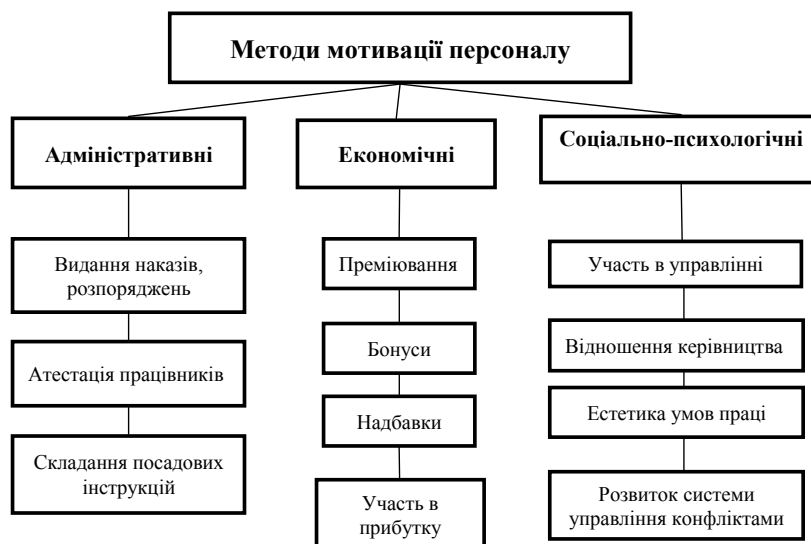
Методи мотивації персоналу

Адміністративні

Видання наказів, розпоряджень

Атестація працівників

Складання посадових інструкцій

Економічні

Преміювання

Бонуси

Надбавки

Участь в прибутку

Соціально-психологічні

Участь в управлінні

Відношення керівництва

Естетика умов праці

Розвиток системи управління конфліктами